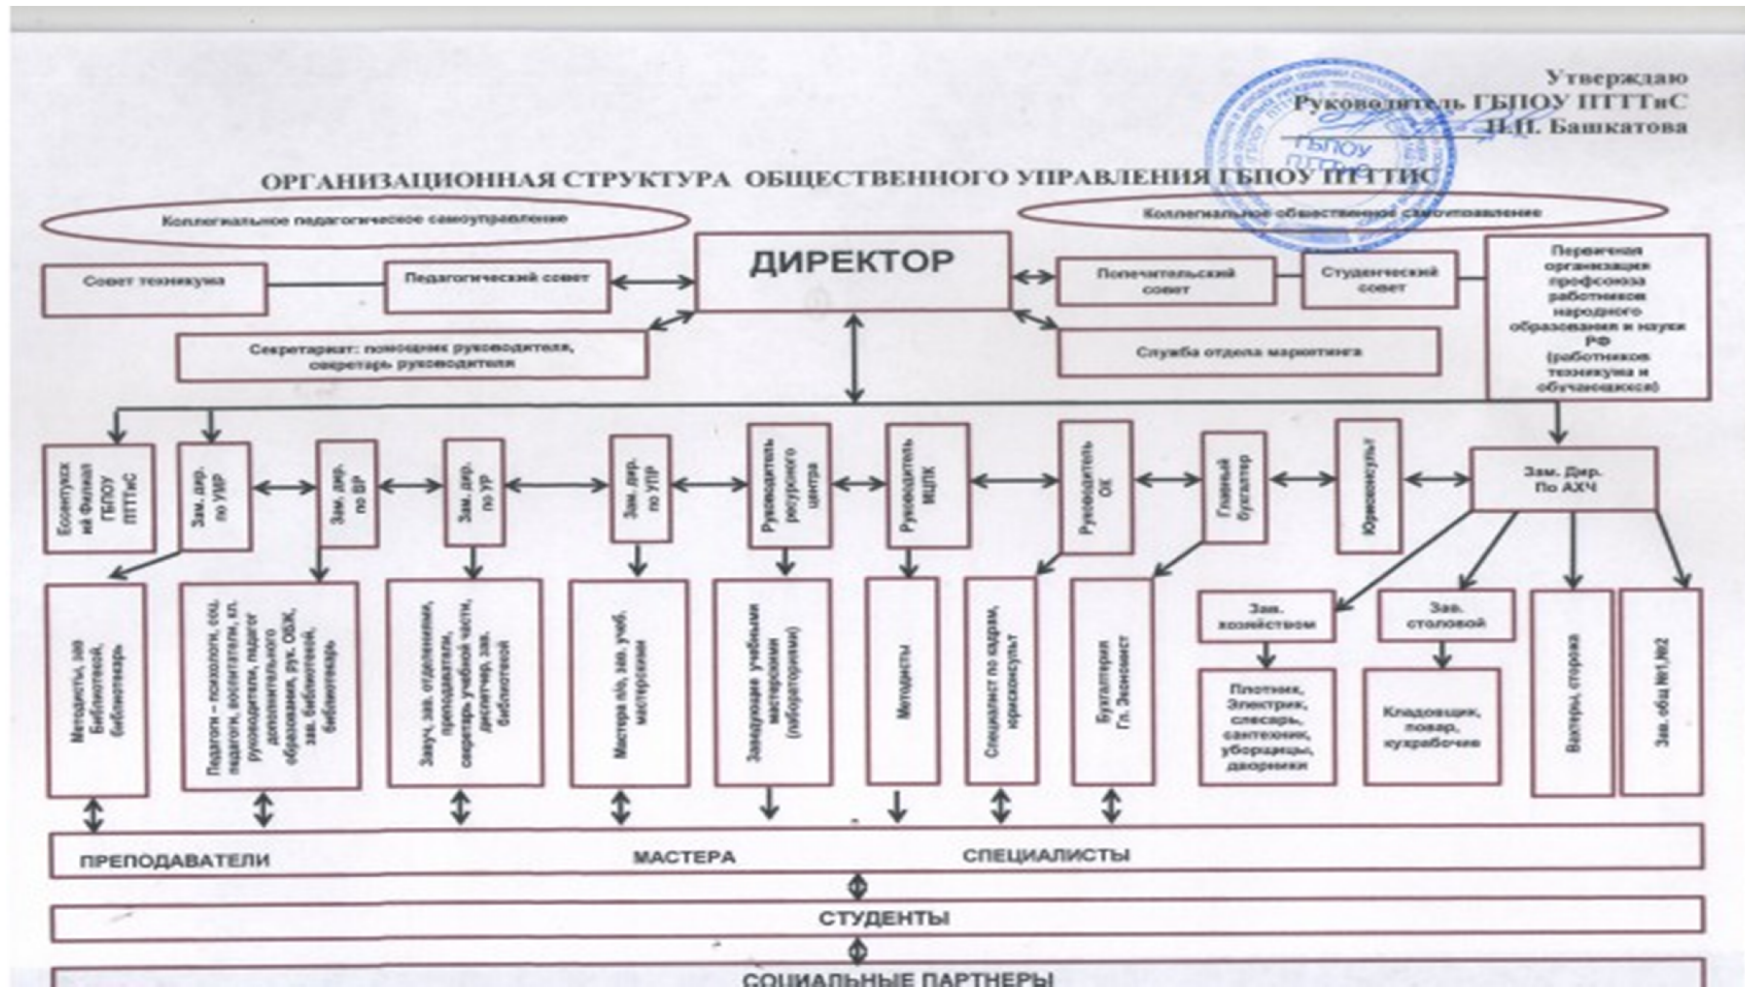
Утверждаю
Руководитель ГБПОУ ПТТТиС
Н.Н. Башкатова

ГБПОУ ПТТТиС

ОРГАНИЗАЦИОННАЯ СТРУКТУРА ОБЩЕСТВЕННОГО УПРАВЛЕНИЯ ГБПОУ ПТТТИС

Коллегиальное педагогическое самоуправление

Коллегиальное общественное самоуправление

ДИРЕКТОР

Совет техникума

Педагогический совет

Попечительский совет

Студенческий совет

Первичная организация профсоюза работников народного образования и науки РФ (работников техникума и обучающихся)

Секретариат: помощник руководителя, секретарь руководителя

Служба отдела маркетинга

Ессентукский Филиал ГБПОУ ПТТТиС

Зам. дир. по УМР

Зам. дир. по ВР

Зам. дир. по УР

Зам. дир. по УПР

Руководитель ресурсного центра

Руководитель МЦПК

Руководитель ОК

Главный бухгалтер

Юрисконсульт

Зам. Дир. По АХЧ

Методисты, зав Библиотекой, библиотекарь

Педагоги – психологи, соц. педагоги, воспитатели, кл. руководители, педагог дополнительного образования, рук. ОБЖ, зав. библиотекой, библиотекарь

Завуч, зав. отделениями, преподаватели, секретарь учебной части, диспетчер, зав. библиотекой

Мастера п/о, зав. учеб. мастерскими

Заведующие учебными мастерскими (лабораториями)

Методисты

Специалист по кадрам, юрисконсульт

Бухгалтерия Гл. Экономист

Зав. хозяйством

Зав. столовой

Вахтеры, сторожа

Зав. общ №1,№2

Плотник, Электрик, слесарь, сантехник, уборщицы, дворники

Кладовщик, повар, кухрабочие

ПРЕПОДАВАТЕЛИ МАСТЕРА СПЕЦИАЛИСТЫ

СТУДЕНТЫ

СОЦИАЛЬНЫЕ ПАРТНЕРЫ